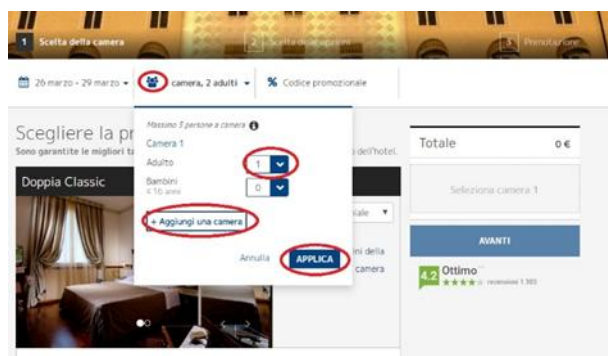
1 Scelta della camera

2 Scelta delle opzioni

3 Prenotazione

26 marzo - 29 marzo

camera, 2 adulti

% Codice promozionale

Scegliere la pr

Sono garantite le migliori ta

dell'hotel.

Massimo 5 persone a camera

Camera 1

Adulto 1

Bambini 4-16 anni 0

+ Aggiungi una camera

Annulla

APPLICA

Doppia Classic

Totale 0 €

Seleziona camera 1

AVANTI

4.2 Ottimo

recensioni 1.303

camera